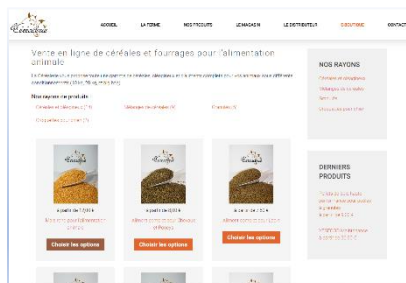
Cémadine

ACCUEIL LA FERME NOS PRODUITS LE MAGASIN LE DISTRIBUTEUR BOUTIQUE CONTACT

Vente en ligne de céréales et fourrages pour l'alimentation animale

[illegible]

Nos rayons de produits

Céréales et aliments (7) Mélanges de céréales (4) Granulés (3)

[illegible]

Cémadine
À partir de 1,00 €
Maïs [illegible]
Choisir les options

Cémadine
À partir de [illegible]
Mélange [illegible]
Choisir les options

Cémadine
À partir de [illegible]
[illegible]
Choisir les options

NOS RAYONS

Céréales et aliments
Mélanges de céréales
Granulés
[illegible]

DERNIERS PRODUITS

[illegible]
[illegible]